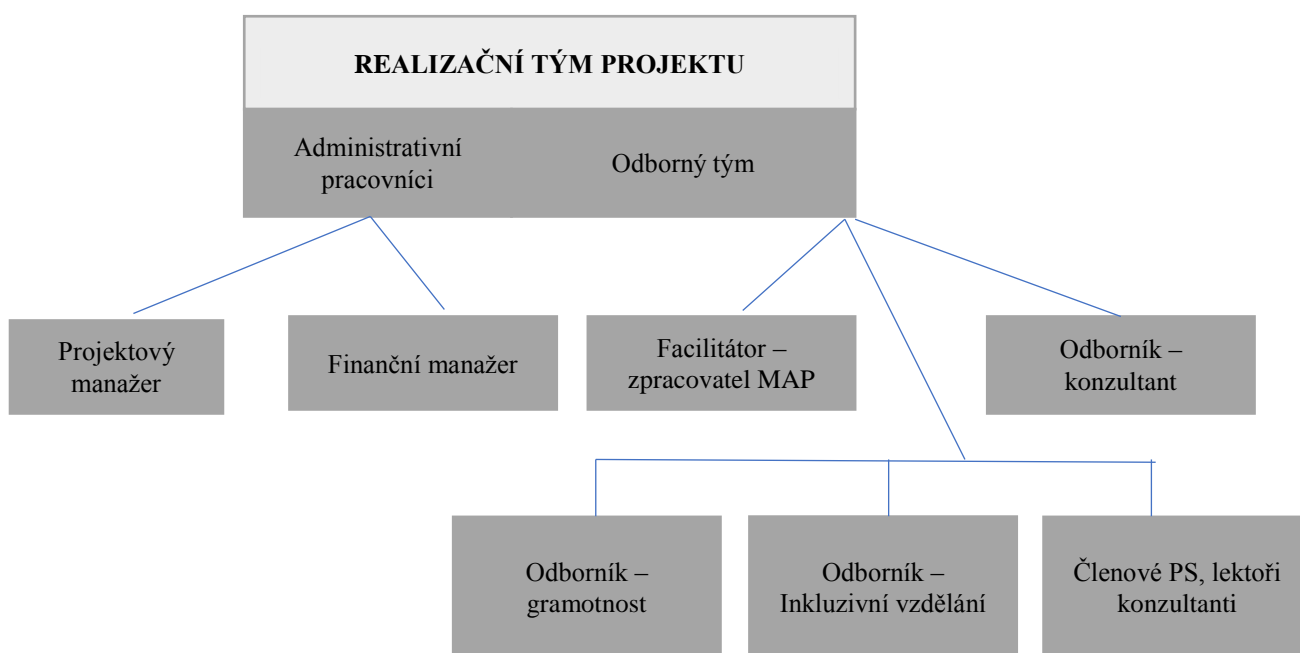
REALIZAČNÍ TÝM PROJEKTU

Administrativní pracovníci

Odborný tým

Projektový manažer

Finanční manažer

Facilitátor – zpracovatel MAP

Odborník – konzultant

Odborník – gramotnost

Odborník – Inkluzivní vzdělání

Členové PS, lektoři konzultanti